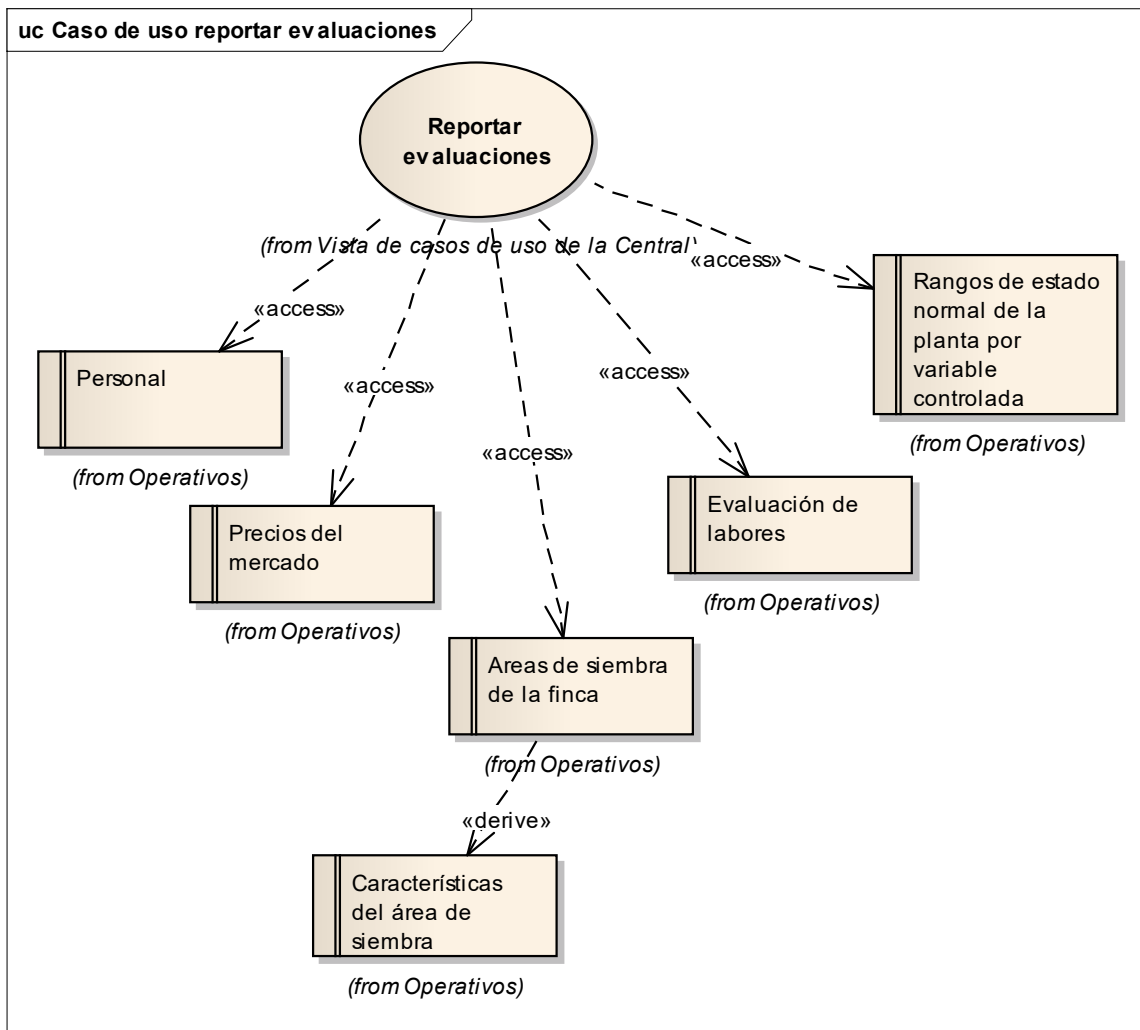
uc Caso de uso reportar evaluaciones

Reportar evaluaciones

(from Vista de casos de uso de la Central)

«access»

«access»

«access»

«access»

«access»

Rangos de estado normal de la planta por variable controlada

(from Operativos)

Personal

(from Operativos)

Precios del mercado

(from Operativos)

Evaluación de labores

(from Operativos)

Areas de siembra de la finca

(from Operativos)

«derive»

Características del área de siembra

(from Operativos)